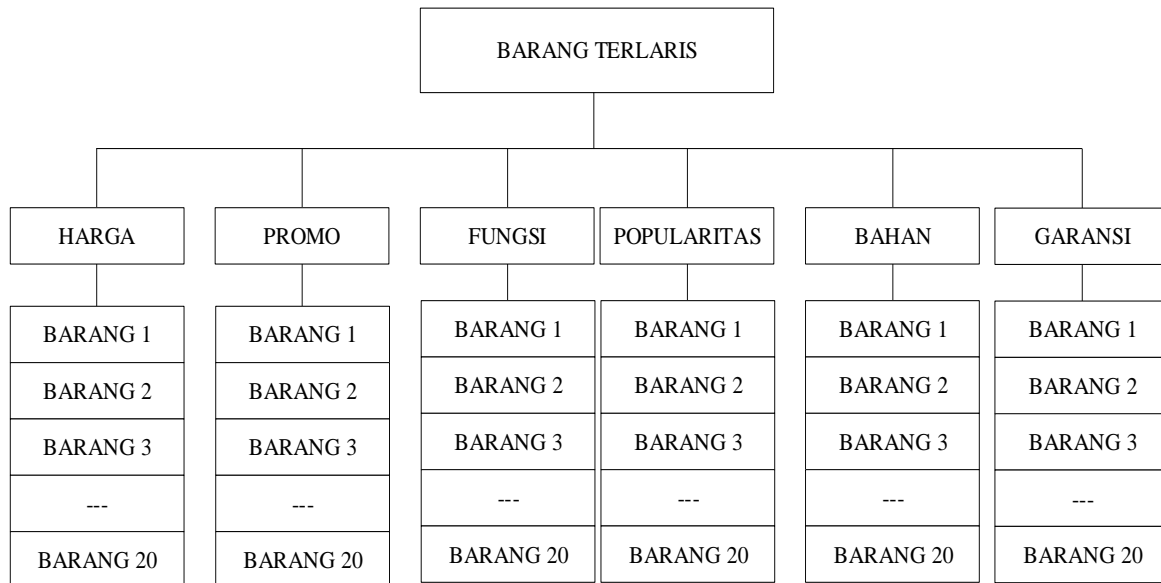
BARANG TERLARIS

HARGA
BARANG 1
BARANG 2
BARANG 3
---
BARANG 20

PROMO
BARANG 1
BARANG 2
BARANG 3
---
BARANG 20

FUNGSI
BARANG 1
BARANG 2
BARANG 3
---
BARANG 20

POPULARITAS
BARANG 1
BARANG 2
BARANG 3
---
BARANG 20

BAHAN
BARANG 1
BARANG 2
BARANG 3
---
BARANG 20

GARANSI
BARANG 1
BARANG 2
BARANG 3
---
BARANG 20